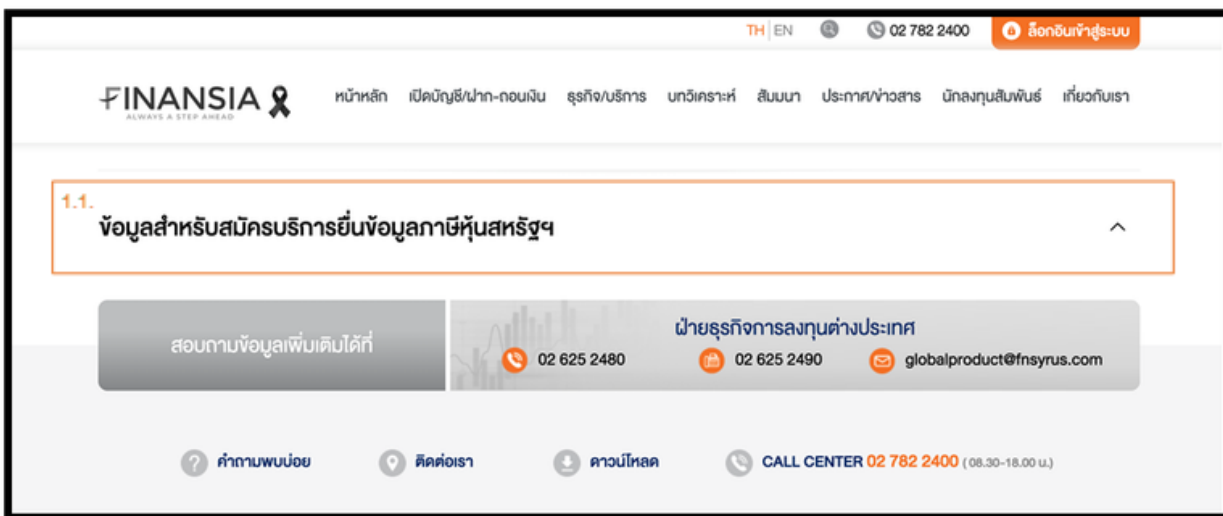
TH | EN 02 782 2400 ล็อกอินเข้าสู่ระบบ

FINANSIA ALWAYS A STEP AHEAD

หน้าหลัก เปิดบัญชี/ฝาก-ถอนเงิน ธุรกิจ/บริการ บทวิเคราะห์ สัมมนา ประกาศ/ข่าวสาร นักลงทุนสัมพันธ์ เกี่ยวกับเรา

1.1.
ข้อมูลสำหรับสมัครบริการยื่นข้อมูลภาษีหุ้นสหรัฐฯ

สอบถามข้อมูลเพิ่มเติมได้ที่

ฝ่ายธุรกิจการลงทุนต่างประเทศ
02 625 2480 02 625 2490 globalproduct@fnsyrus.com

คำถามพบบ่อย ติดต่อเรา ดาวน์โหลด CALL CENTER 02 782 2400 (08.30-18.00 น.)